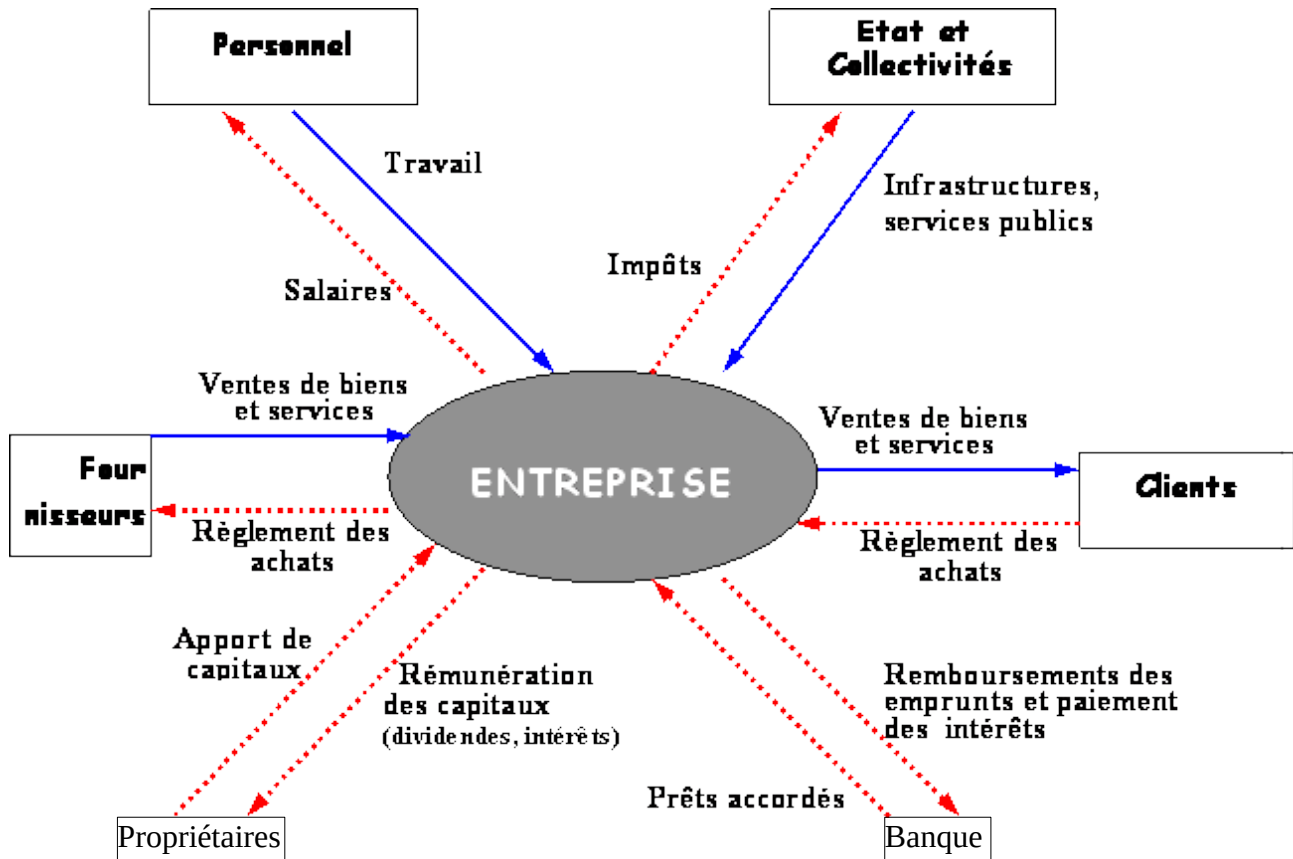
Personnel

Etat et Collectivités

Travail

Infrastructures, services publics

Impôts

Salaires

Ventes de biens et services

ENTREPRISE

Ventes de biens et services

Four nisseurs

Règlement des achats

Clients

Règlement des achats

Apport de capitaux

Rémunération des capitaux (dividendes, intérêts)

Remboursements des emprunts et paiement des intérêts

Prêts accordés

Propriétaires

Banque